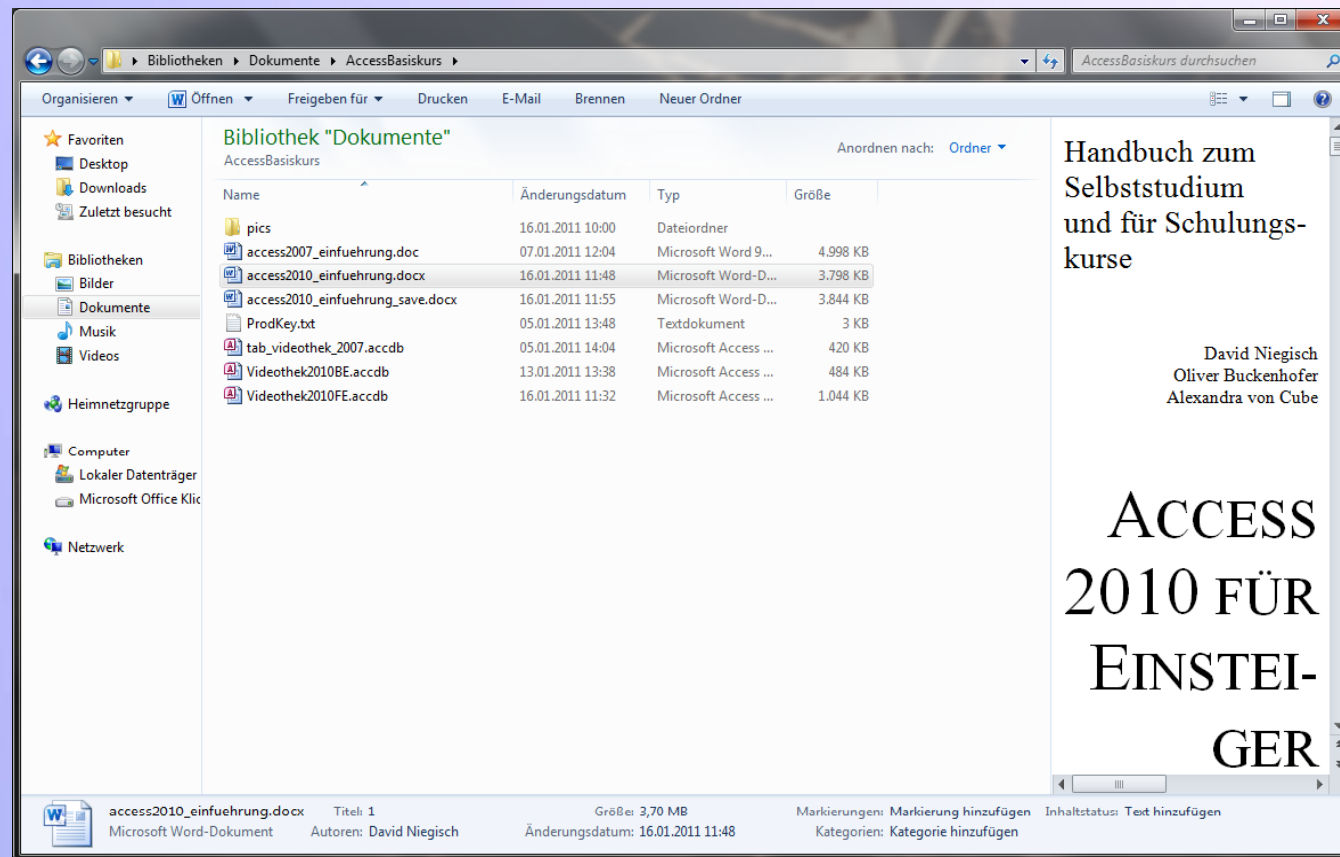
Bibliotheken ▸ Dokumente ▸ AccessBasiskurs ▸

AccessBasiskurs durchsuchen

Organisieren ▾ Öffnen ▾ Freigeben für ▾ Drucken E-Mail Brennen Neuer Ordner

Favoriten
Desktop
Downloads
Zuletzt besucht

Bibliotheken
Bilder
Dokumente
Musik
Videos

Heimnetzgruppe

Computer
Lokaler Datenträger
Microsoft Office Klic

Netzwerk

Bibliothek "Dokumente"
AccessBasiskurs

Anordnen nach: Ordner ▾

| Name | Änderungsdatum | Typ | Größe |
|---|---|---|---|
| pics | 16.01.2011 10:00 | Dateiordner | |
| access2007_einfuehrung.doc | 07.01.2011 12:04 | Microsoft Word 9... | 4.998 KB |
| access2010_einfuehrung.docx | 16.01.2011 11:48 | Microsoft Word-D... | 3.798 KB |
| access2010_einfuehrung_save.docx | 16.01.2011 11:55 | Microsoft Word-D... | 3.844 KB |
| ProdKey.txt | 05.01.2011 13:48 | Textdokument | 3 KB |
| tab_videothek_2007.accdb | 05.01.2011 14:04 | Microsoft Access ... | 420 KB |
| Videothek2010BE.accdb | 13.01.2011 13:38 | Microsoft Access ... | 484 KB |
| Videothek2010FE.accdb | 16.01.2011 11:32 | Microsoft Access ... | 1.044 KB |

Handbuch zum Selbststudium und für Schulungskurse

David Niegisch
Oliver Buckenhofer
Alexandra von Cube

ACCESS 2010 FÜR EINSTEIGER

access2010_einfuehrung.docx Titel: 1 Größe: 3,70 MB Markierungen: Markierung hinzufügen Inhaltstatus: Text hinzufügen
Microsoft Word-Dokument Autoren: David Niegisch Änderungsdatum: 16.01.2011 11:48 Kategorien: Kategorie hinzufügen